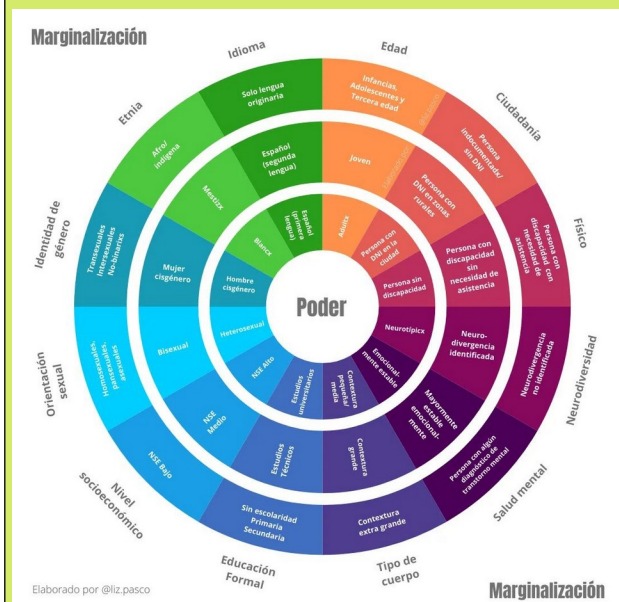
Marginalización

Idioma
Edad
Ciudadanía
Físico
Neurodiversidad
Salud mental
Tipo de cuerpo
Educación Formal
Nivel socioeconómico
Orientación sexual
Identidad de género
Etnia

Solo lengua originaria
Español (segunda lengua)
Español (primera lengua)

Infancias, Adolescentes y Tercera edad
Joven
Adultx

Persona indocumentada/ sin DNI
Persona con DNI en zonas rurales
Persona con DNI en la ciudad

Persona con discapacidad con necesidad de asistencia
Persona con discapacidad sin necesidad de asistencia
Persona sin discapacidad

Neurodivergencia no identificada
Neurodivergencia identificada
Neurotípicx

Persona con algún diagnóstico de trastorno mental
Mayormente estable emocionalmente
Emocionalmente estable

Contextura extra grande
Contextura grande
Contextura pequeña/ media

Sin escolaridad Primaria Secundaria
Estudios Técnicos
Estudios universitarios

NSE Bajo
NSE Medio
NSE Alto

Homosexuales, pansexuales, asexuales
Bisexual
Heterosexual

Transexuales Intersexuales No-binarios
Mujer cisgénero
Hombre cisgénero

Afro/ indígena
Mestizx
Blancx

Poder

Elaborado por @liz.pasco

Marginalización